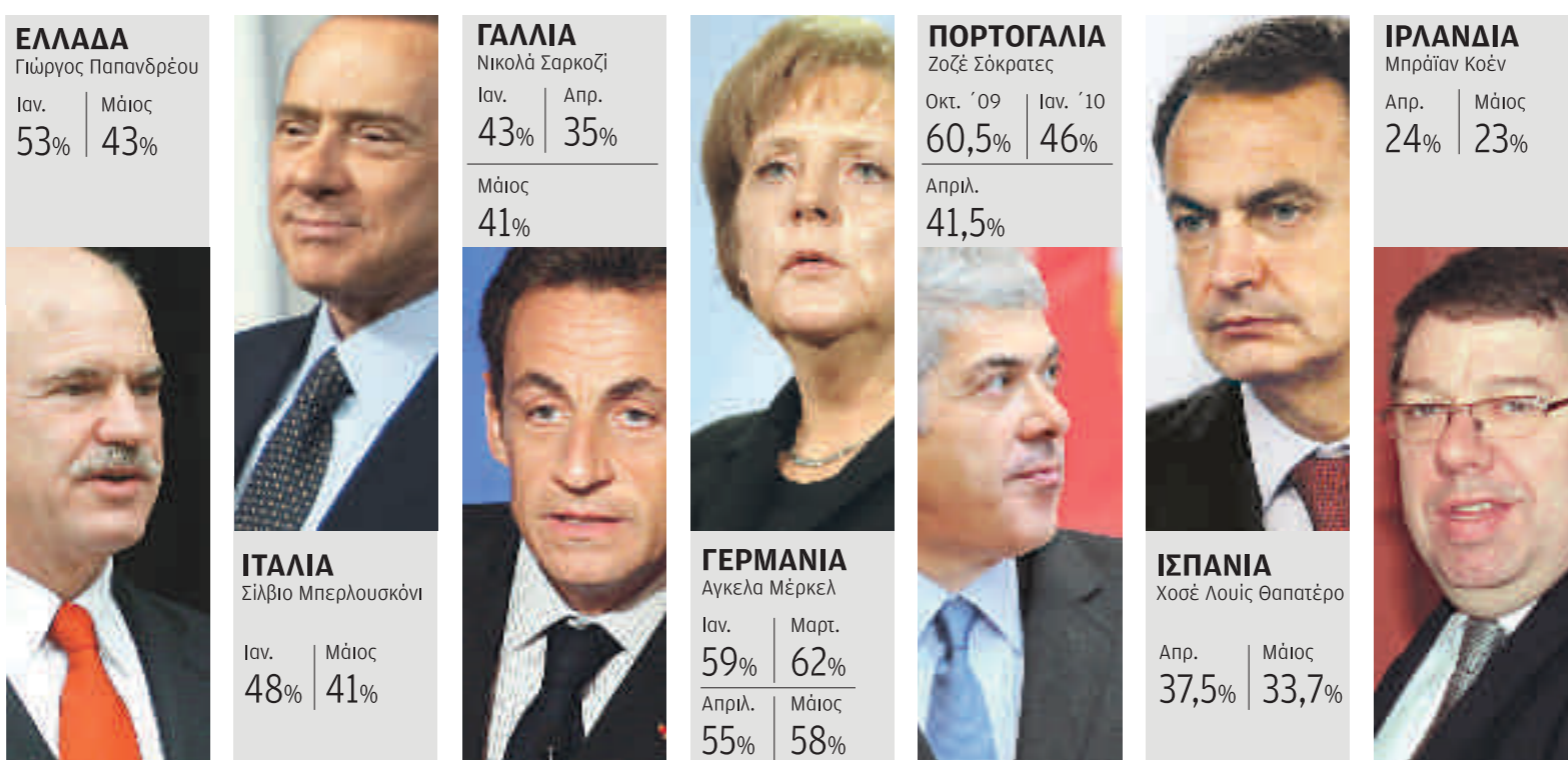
ΕΛΛΑΔΑ
Γιώργος Παπανδρέου

| Ιαν. | Μάιος |
|---|---|
| 53% | 43% |

ΙΤΑΛΙΑ
Σίλβιο Μπερλουσκόνι

| Ιαν. | Μάιος |
|---|---|
| 48% | 41% |

ΓΑΛΛΙΑ
Νικολά Σαρκοζί

| Ιαν. | Απρ. |
|---|---|
| 43% | 35% |

Μάιος
41%

ΓΕΡΜΑΝΙΑ
Αγκελα Μέρκελ

| Ιαν. | Μαρτ. |
|---|---|
| 59% | 62% |
| Απριλ. | Μάιος |
| 55% | 58% |

ΠΟΡΤΟΓΑΛΙΑ
Ζοζέ Σόκρατες

| Οκτ. ΄09 | Ιαν. ΄10 |
|---|---|
| 60,5% | 46% |

Απριλ.
41,5%

ΙΣΠΑΝΙΑ
Χοσέ Λουίς Θαπατέρο

| Απρ. | Μάιος |
|---|---|
| 37,5% | 33,7% |

ΙΡΛΑΝΔΙΑ
Μπράϊαν Κοέν

| Απρ. | Μάιος |
|---|---|
| 24% | 23% |